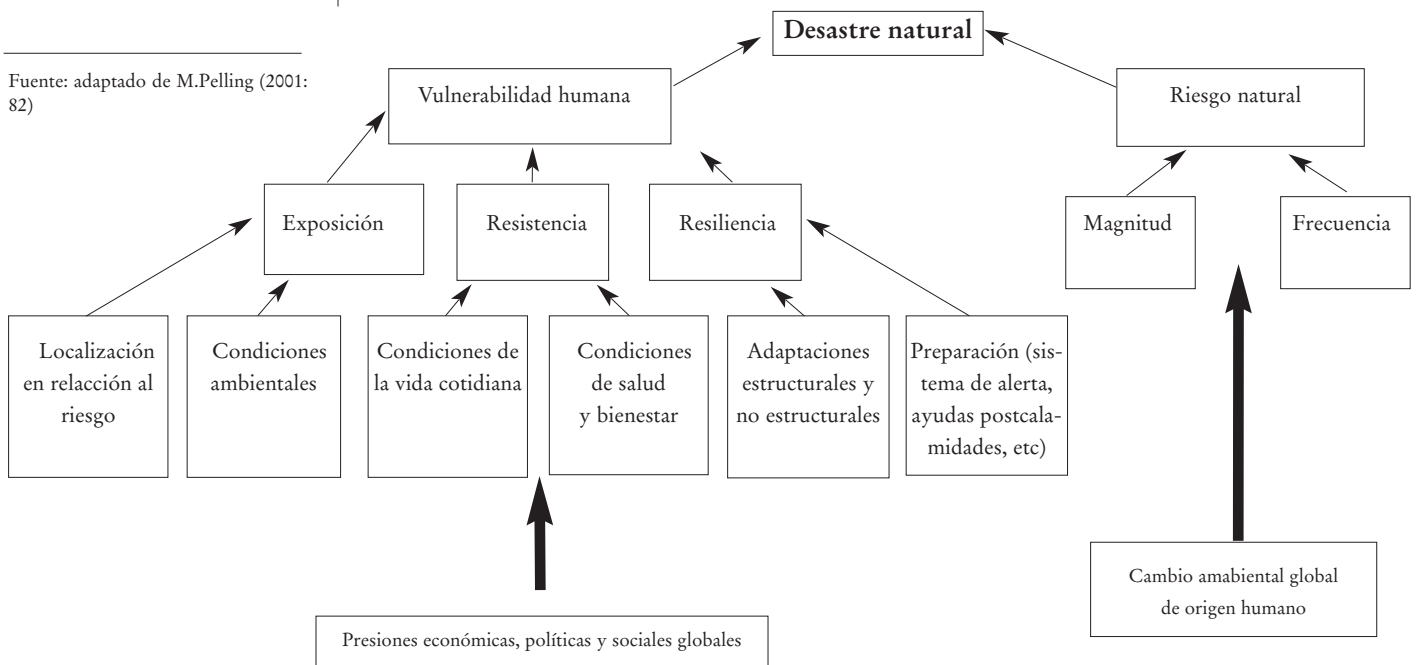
Fuente: adaptado de M.Pelling (2001: 82)

Desastre natural

Vulnerabilidad humana

Riesgo natural

Exposición

Resistencia

Resiliencia

Magnitud

Frecuencia

Localización en relacción al riesgo

Condiciones ambientales

Condiciones de la vida cotidiana

Condiciones de salud y bienestar

Adaptaciones estructurales y no estructurales

Preparación (sistema de alerta, ayudas postcalamidades, etc)

Cambio amabiental global de origen humano

Presiones económicas, políticas y sociales globales